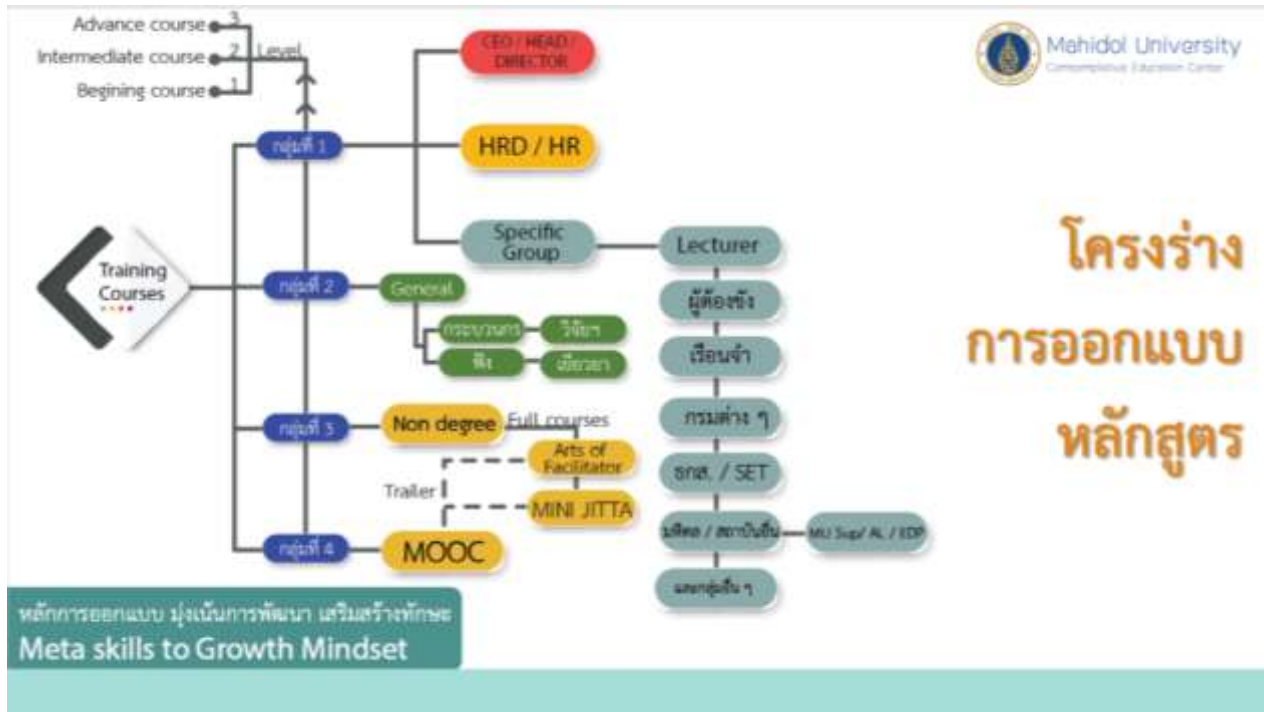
Advance course 3
Intermediate course 2 Level
Begining course 1

Mahidol University
Contemplative Education Center

CEO / HEAD / DIRECTOR

กลุ่มที่ 1

HRD / HR

Specific Group

Lecturer

Training Courses

กลุ่มที่ 2

General

กระบวนกร

วิจัยฯ

พี่เลี้ยง

เยียวยา

ผู้ต้องขัง

เรือนจำ

กรมต่าง ๆ

กลุ่มที่ 3

Non degree

Full courses

Arts of Facilitator

Trailer

MINI JITTA

ธกส. / SET

นิสิต / สถาบันอื่น

MU Sup/ AL / EDP

กลุ่มที่ 4

MOOC

และกลุ่มอื่น ๆ

โครงร่าง การออกแบบ หลักสูตร

หลักการออกแบบ มุ่งเน้นการพัฒนา เสริมสร้างทักษะ
Meta skills to Growth Mindset